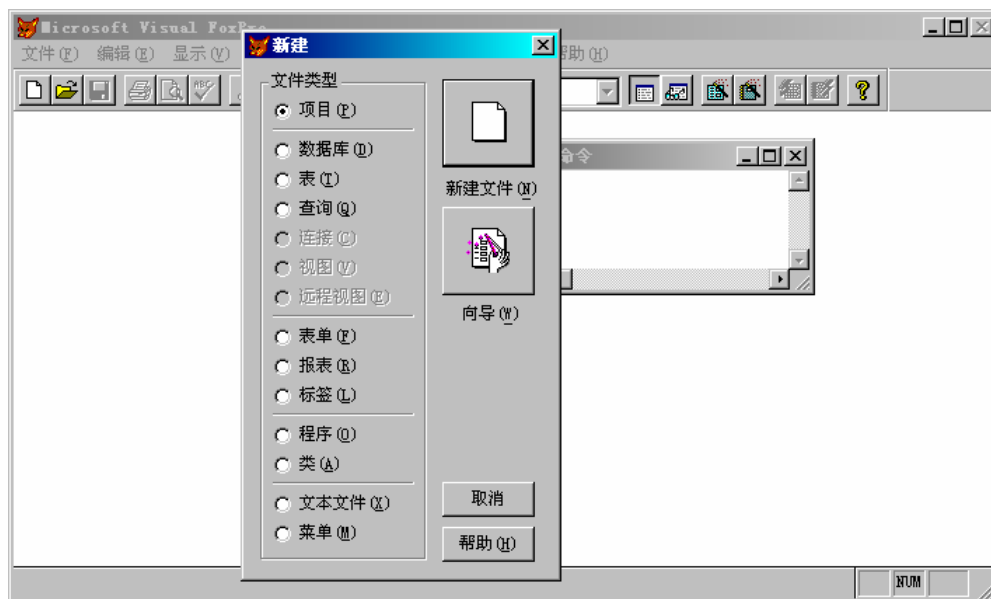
Microsoft Visual FoxPro

文件(F) 编辑(E) 显示(V) 帮助(H)

新建

文件类型
项目(P)
数据库(D)
表(T)
查询(Q)
连接(C)
视图(V)
远程视图(R)
表单(F)
报表(R)
标签(L)
程序(O)
类(A)
文本文件(X)
菜单(M)

新建文件(N)
向导(W)
取消
帮助(H)

命令

NUM